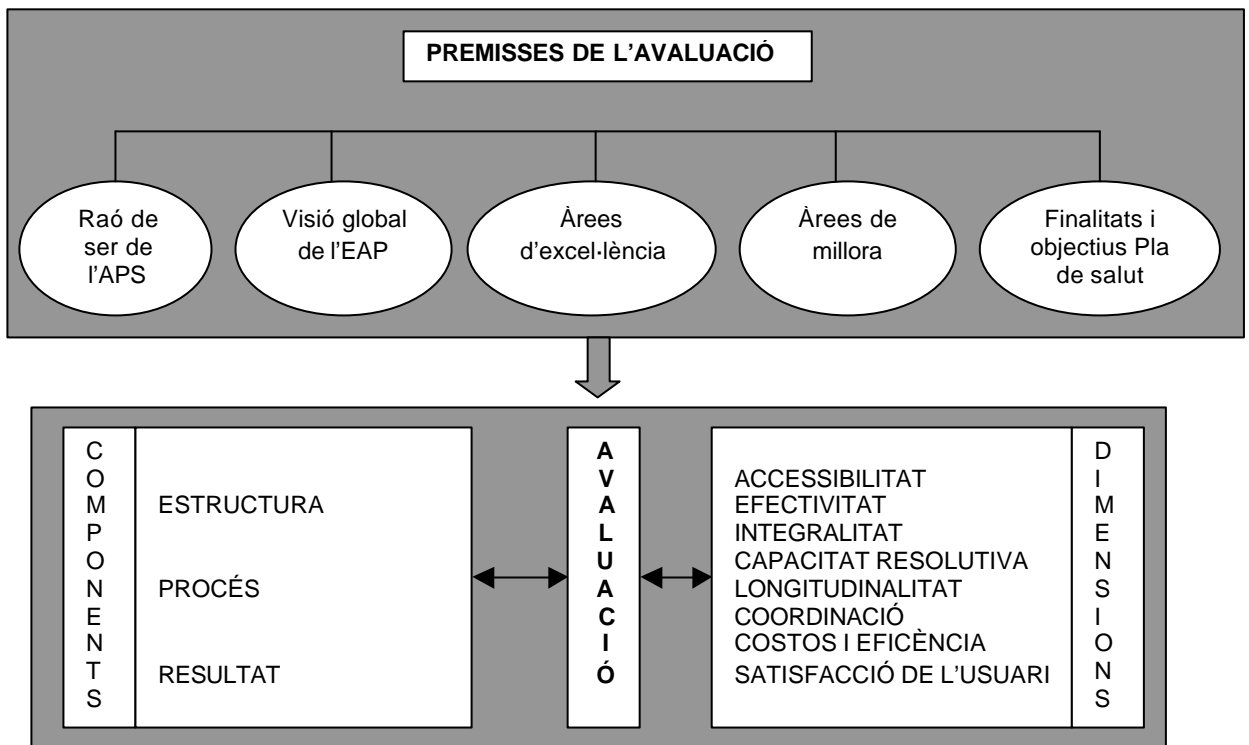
PREMISSES DE L’AVALUACIÓ

Raó de ser de l’APS

Visió global de l’EAP

Àrees d’excel·lència

Àrees de millora

Finalitats i objectius Pla de salut

COMPONENTS

ESTRUCTURA

PROCÉS

RESULTAT

AVALUACIÓ

ACCESSIBILITAT
EFECTIVITAT
INTEGRALITAT
CAPACITAT RESOLUTIVA
LONGITUDINALITAT
COORDINACIÓ
COSTOS I EFICÈNCIA
SATISFACCIÓ DE L’USUARI

DIMENSIONS